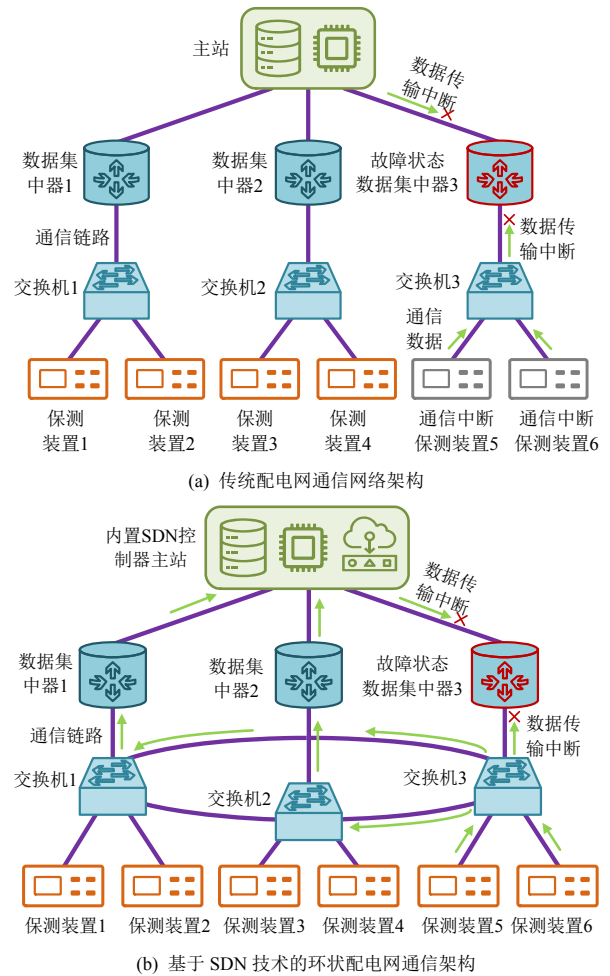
主站

数据传输中断

数据集中器1

数据集中器2

故障状态数据集中器3

通信链路

数据传输中断

交换机1

交换机2

交换机3

通信数据

保测装置1

保测装置2

保测装置3

保测装置4

通信中断保测装置5

通信中断保测装置6

(a) 传统配电网通信网络架构

内置SDN控制器主站

数据传输中断

数据集中器1

数据集中器2

故障状态数据集中器3

通信链路

数据传输中断

交换机1

交换机2

交换机3

保测装置1

保测装置2

保测装置3

保测装置4

保测装置5

保测装置6

(b) 基于 SDN 技术的环状配电网通信架构